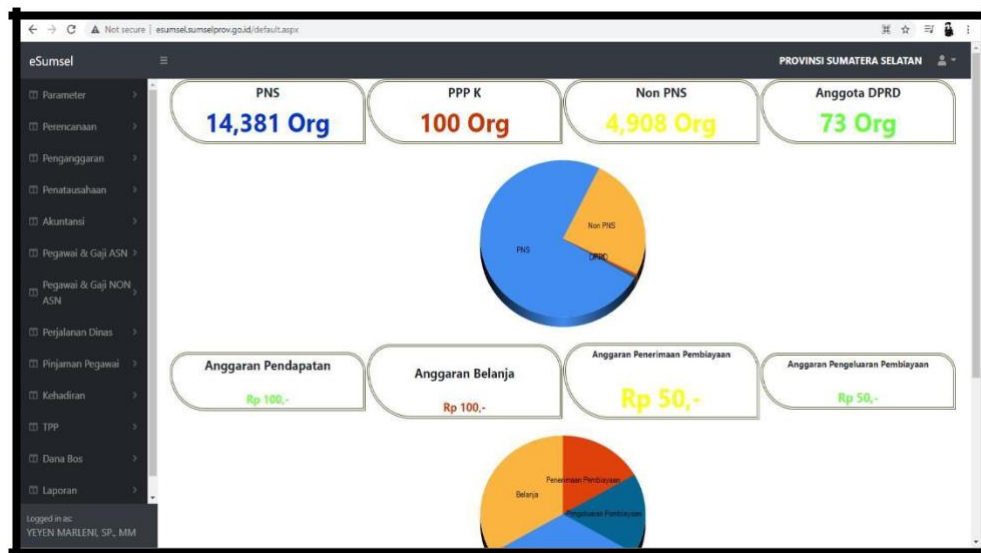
Not secure | esumsel.sumselprov.go.id/default.aspx

eSumsel

PROVINSI SUMATERA SELATAN

Parameter
Perencanaan
Penganggaran
Penatausahaan
Akuntansi
Pegawai & Gaji ASN
Pegawai & Gaji NON ASN
Perjalanan Dinas
Pinjaman Pegawai
Kehadiran
TPP
Dana Bos
Laporan

Logged in as:
YEYEN MARLENI, SP., MM

PNS
14,381 Org

PPP K
100 Org

Non PNS
4,908 Org

Anggota DPRD
73 Org

Non PNS
PNS
DPRD

Anggaran Pendapatan
Rp 100,-

Anggaran Belanja
Rp 100,-

Anggaran Penerimaan Pembiayaan
Rp 50,-

Anggaran Pengeluaran Pembiayaan
Rp 50,-

Penerimaan Pembiayaan
Belanja
Pengeluaran Pembiayaan